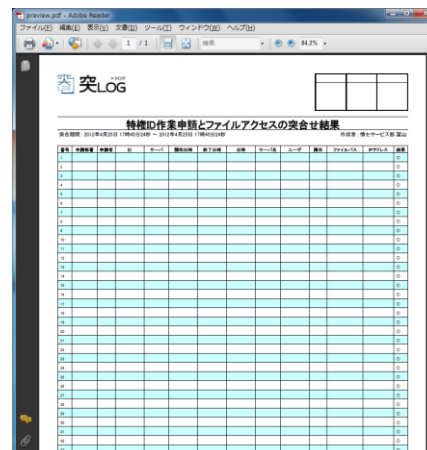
preview.pdf - Adobe Reader

ファイル(F) 編集(E) 表示(V) 文書(D) ツール(T) ウィンドウ(W) ヘルプ(H)

1 / 1 検索 84.3%

突LOG

特権ID作業申請とファイルアクセスの突合せ結果

突合期間：2012年4月25日 17時40分24秒 ― 2012年4月25日 17時40分24秒

作成者：情セサービス部 富山

| 番号 | 申請番号 | 申請者 | 日 | サーバ | 開始日時 | 終了日時 | 日時 | サーバ名 | ユーザ | 操作 | ファイルパス | IPアドレス | 結果 |
|---|---|---|---|---|---|---|---|---|---|---|---|---|---|
| 1 | | | | | | | | | | | | | ○ |
| 2 | | | | | | | | | | | | | ○ |
| 3 | | | | | | | | | | | | | ○ |
| 4 | | | | | | | | | | | | | ○ |
| 5 | | | | | | | | | | | | | ○ |
| 6 | | | | | | | | | | | | | ○ |
| 7 | | | | | | | | | | | | | ○ |
| 8 | | | | | | | | | | | | | ○ |
| 9 | | | | | | | | | | | | | ○ |
| 10 | | | | | | | | | | | | | ○ |
| 11 | | | | | | | | | | | | | ○ |
| 12 | | | | | | | | | | | | | ○ |
| 13 | | | | | | | | | | | | | ○ |
| 14 | | | | | | | | | | | | | ○ |
| 15 | | | | | | | | | | | | | ○ |
| 16 | | | | | | | | | | | | | ○ |
| 17 | | | | | | | | | | | | | ○ |
| 18 | | | | | | | | | | | | | ○ |
| 19 | | | | | | | | | | | | | ○ |
| 20 | | | | | | | | | | | | | ○ |
| 21 | | | | | | | | | | | | | ○ |
| 22 | | | | | | | | | | | | | ○ |
| 23 | | | | | | | | | | | | | ○ |
| 24 | | | | | | | | | | | | | ○ |
| 25 | | | | | | | | | | | | | ○ |
| 26 | | | | | | | | | | | | | ○ |
| 27 | | | | | | | | | | | | | ○ |
| 28 | | | | | | | | | | | | | ○ |
| 29 | | | | | | | | | | | | | ○ |
| 30 | | | | | | | | | | | | | ○ |
| 31 | | | | | | | | | | | | | ○ |
| 32 | | | | | | | | | | | | | ○ |